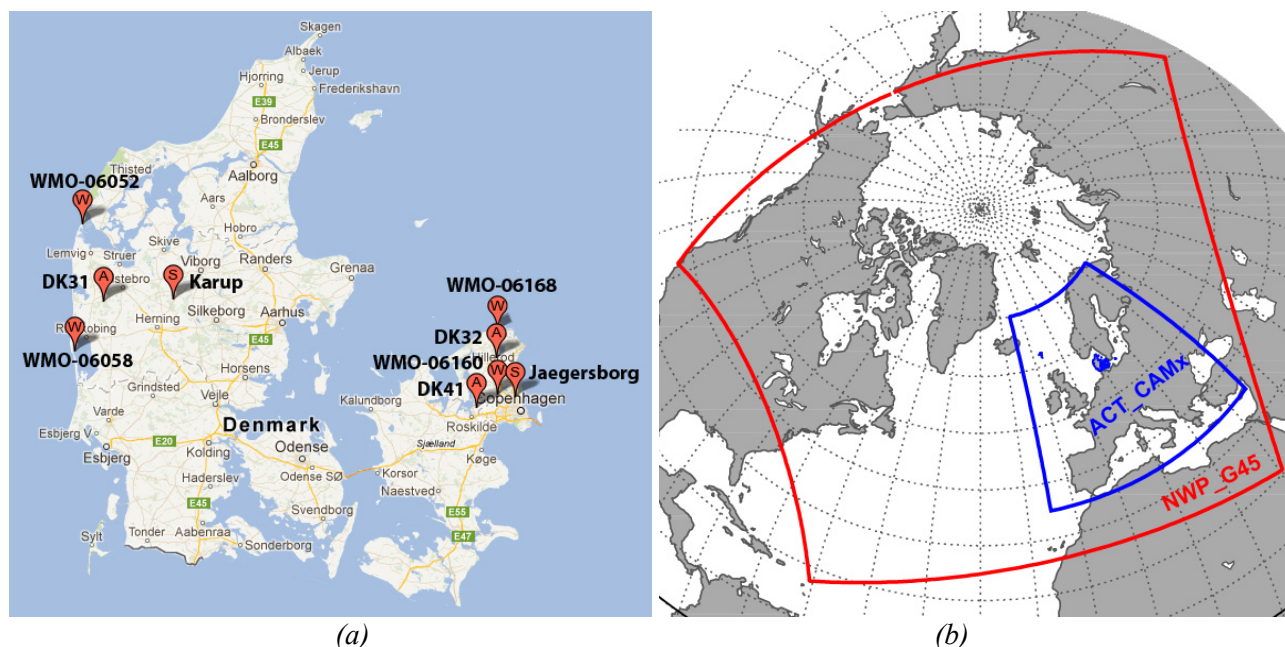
Skagen
Albaek
Hjorring
Jerup
Frederikshavn
E39
Bronderslev
E45
Thisted
WMO-06052
W
Aalborg
Aars
Hobro
Lemvig
Struer
Skive
Viborg
Randers
Grenaa
DK31
A
Holstebro
S
Karup
WMO-06168
W
Silkeborg
Aarhus
Herning
W
Ringkobing
E45
DK32
A
WMO-06058
Hillerod
WMO-06160
W
S
Jaegersborg
Horsens
DK41
A
Grindsted
Kalundborg
Copenhagen
Vejle
Varde
Denmark
Roskilde
Esbjerg V
E20
Sjælland
Odense
Esbjerg
Kolding
Odense SØ
Korsor
Køge
Haderslev
Naestved
E45
Svendborg
E55
Tonder
Aabenraa
Sylt
Sonderborg
E47
ACT_CAMx
NWP_G45
(a)
(b)